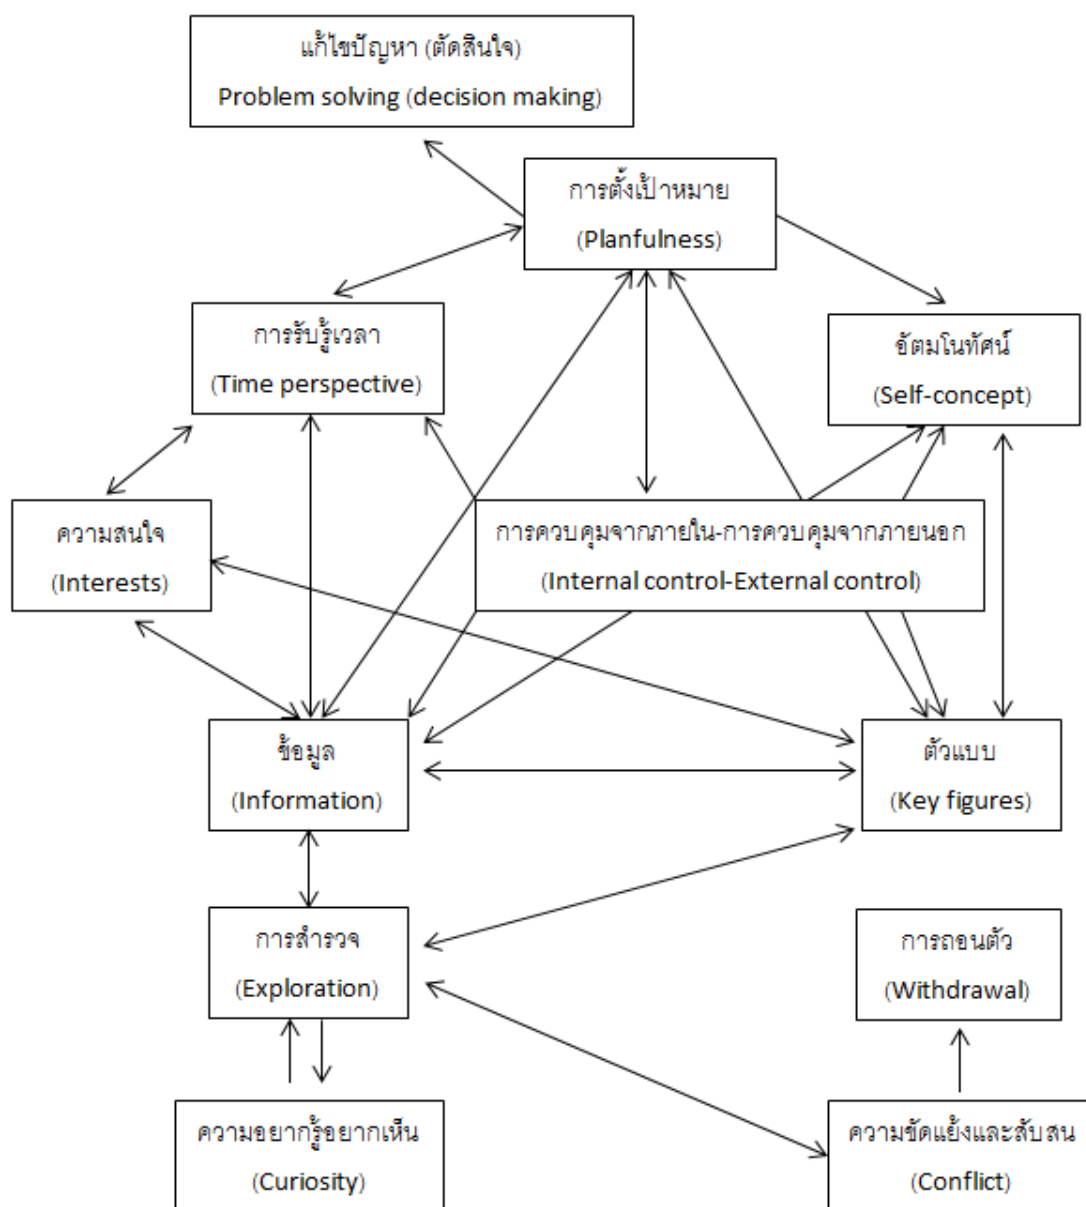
แก้ไขปัญหา (ตัดสินใจ)
Problem solving (decision making)

การตั้งเป้าหมาย
(Planfulness)

การรับรู้เวลา
(Time perspective)

อัตมโนทัศน์
(Self-concept)

ความสนใจ
(Interests)

การควบคุมจากภายใน-การควบคุมจากภายนอก
(Internal control-External control)

ข้อมูล
(Information)

ตัวแบบ
(Key figures)

การสำรวจ
(Exploration)

การถอนตัว
(Withdrawal)

ความอยากรู้อยากเห็น
(Curiosity)

ความขัดแย้งและสับสน
(Conflict)